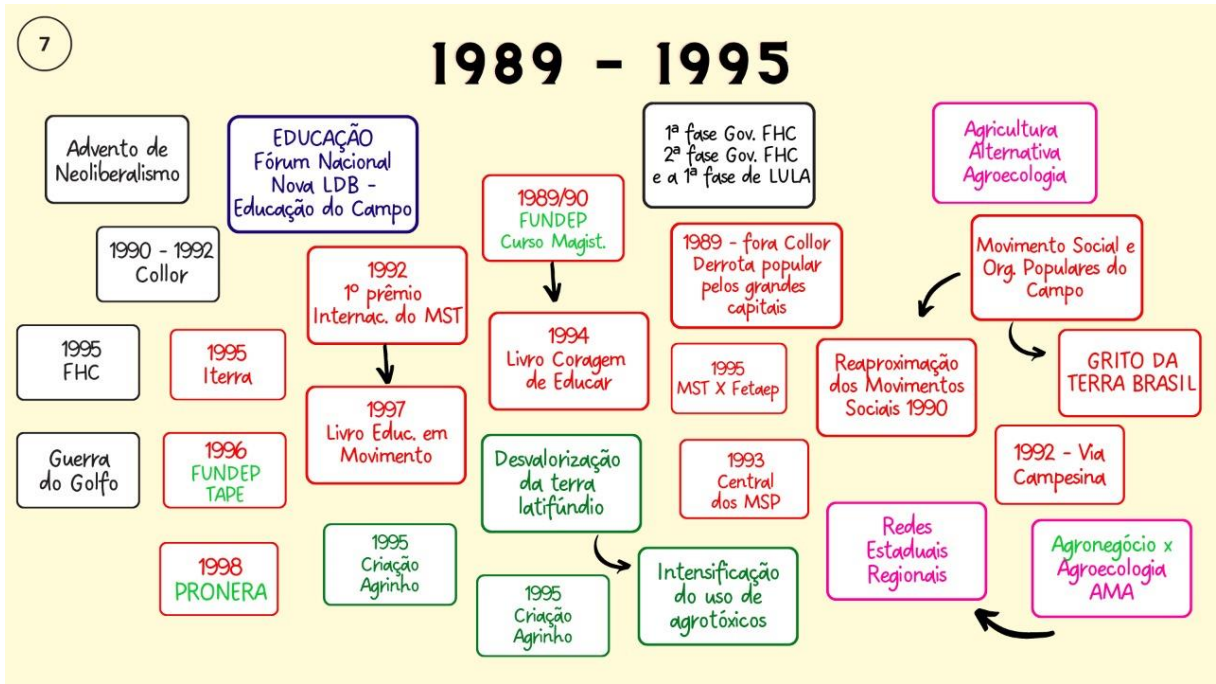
7

1989 - 1995

Advento de Neoliberalismo

EDUCAÇÃO Fórum Nacional Nova LDB - Educação do Campo

1990 - 1992 Collor

1992 1º prêmio Internac. do MST

1989/90 FUNDEP Curso Magist.

1ª fase Gov. FHC 2ª fase Gov. FHC e a 1ª fase de LULA

Agricultura Alternativa Agroecologia

1989 - fora Collor Derrota popular pelos grandes capitais

Movimento Social e Org. Populares do Campo

1995 FHC

1995 Iterra

1994 Livro Coragem de Educar

1995 MST X Fetaep

Reaproximação dos Movimentos Sociais 1990

GRITO DA TERRA BRASIL

1997 Livro Educ. em Movimento

Guerra do Golfo

1996 FUNDEP TAPE

Desvalorização da terra latifúndio

1993 Central dos MSP

1992 - Via Campesina

1995 Criação Agrinho

Redes Estaduais Regionais

1998 PRONERA

Intensificação do uso de agrotóxicos

Agronegócio x Agroecologia AMA

1995 Criação Agrinho